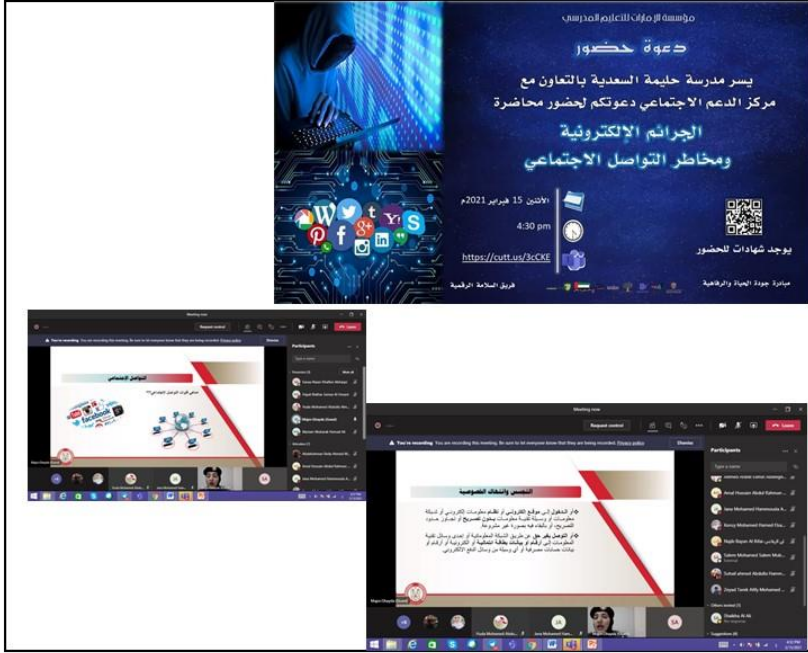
مؤسسة الإمارات للتعليم المدرسي

دعوة حضور

يسر مدرسة حليمة السعدية بالتعاون مع مركز الدعم الاجتماعي دعوتكم لحضور محاضرة

الجرائم الإلكترونية ومخاطر التواصل الاجتماعي

الأثنين 15 فبراير 2021م

4:30 pm

https://cutt.us/3cCKE

يوجد شهادات للحضور

فريق السلامة الرقمية

مبادرة جودة الحياة والرفاهية

Meeting now

Request control

Leave

You're recording. You are recording this meeting. Be sure to let everyone know that they are being recorded. Privacy policy

Dismiss

Participants

Type a name

التواصل الاجتماعي

Facebook

Maya Shaada Alsaedi

Meeting now

Request control

Leave

You're recording. You are recording this meeting. Be sure to let everyone know that they are being recorded. Privacy policy

Dismiss

Participants

Type a name

Amal Hussain Abdul Rahman

Jana Mohamed Hammouda

Rancy Mohamed Hamed

Najla Bayan Al Atta

Salem Mohamed Salem

Suhail ahmed Abdulla

Zayed Tarek Afify Mohamed

Others invited (1)

Shaikha Al Ali

Suggestions (4)

التجسس وانتهاك الخصوصية

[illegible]

Maya Shaada Alsaedi

Fuda Mohamed Abde

Jana Mohamed Ham

SA